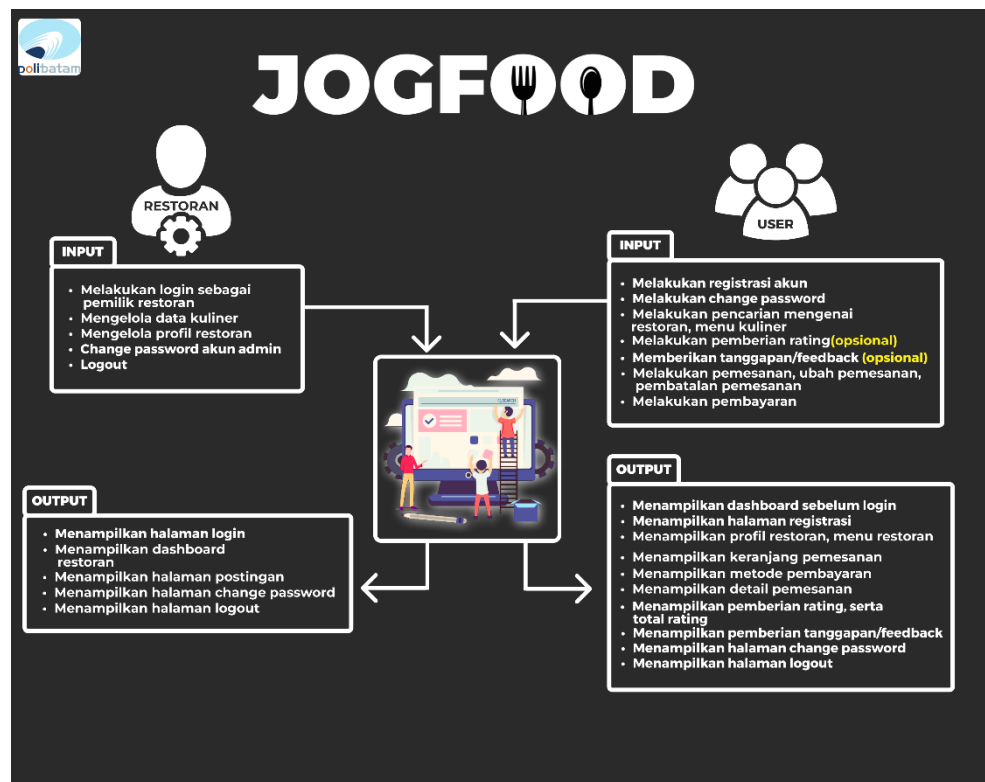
polibatam

JOGFOOD

RESTORAN

INPUT

- Melakukan login sebagai pemilik restoran
- Mengelola data kuliner
- Mengelola profil restoran
- Change password akun admin
- Logout

USER

INPUT

- Melakukan registrasi akun
- Melakukan change password
- Melakukan pencarian mengenai restoran, menu kuliner
- Melakukan pemberian rating(opsional)
- Memberikan tanggapan/feedback (opsional)
- Melakukan pemesanan, ubah pemesanan, pembatalan pemesanan
- Melakukan pembayaran

OUTPUT

- Menampilkan halaman login
- Menampilkan dashboard restoran
- Menampilkan halaman postingan
- Menampilkan halaman change password
- Menampilkan halaman logout

OUTPUT

- Menampilkan dashboard sebelum login
- Menampilkan halaman registrasi
- Menampilkan profil restoran, menu restoran
- Menampilkan keranjang pemesanan
- Menampilkan metode pembayaran
- Menampilkan detail pemesanan
- Menampilkan pemberian rating, serta total rating
- Menampilkan pemberian tanggapan/feedback
- Menampilkan halaman change password
- Menampilkan halaman logout